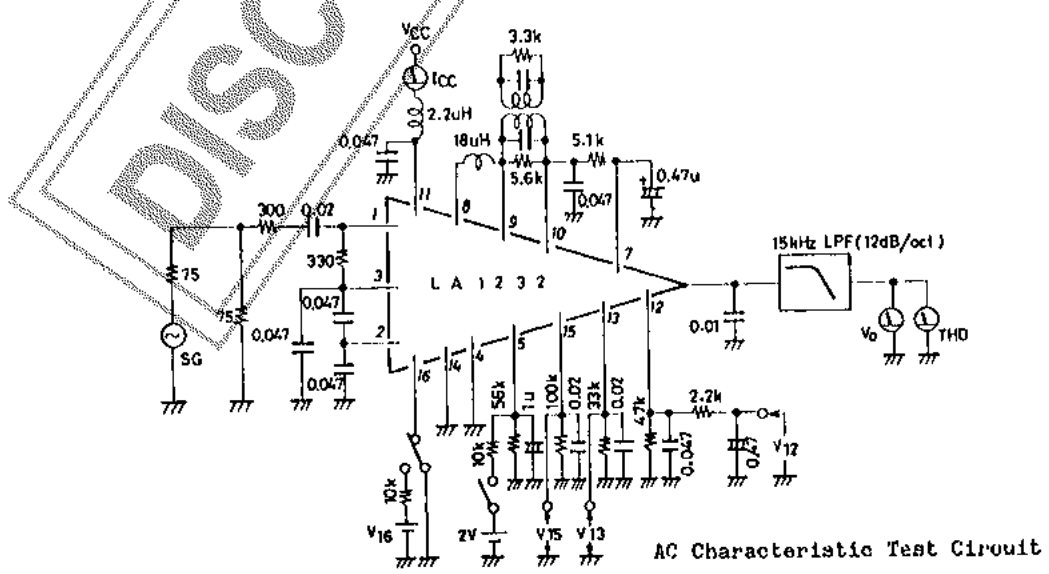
DISC

VCC
ICC
2.2uH
0.047
3.3k
18uH
5.6k
5.1k
0.047
0.47u
300
0.02
1
11
8
9
10
7
330
3
L A 1 2 3 2
15kHz LPF(12dB/oct)
75
75
0.047
0.047
2
0.047
16
14
4
5
15
13
12
0.01
SG
VO
THD
56k
1u
100k
0.02
33k
0.02
47k
2.2k
0.047
0.47
V12
10k
10k
V16
2V
V15
V13
AC Characteristic Test Circuit